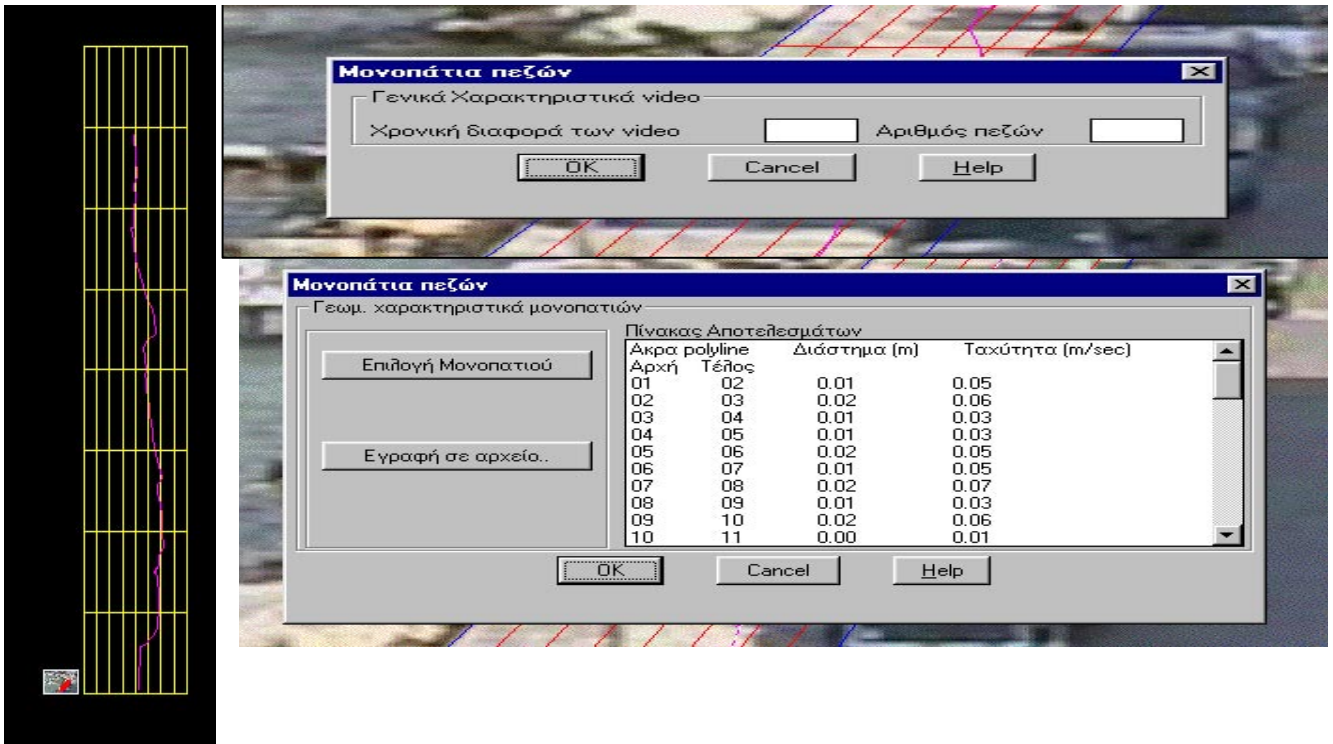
Μονοπάτια πεζών

Γενικά Χαρακτηριστικά video

Χρονική διαφορά των video

Αριθμός πεζών

OK

Cancel

Help

Μονοπάτια πεζών

Γεωμ. χαρακτηριστικά μονοπατιών

Επιλογή Μονοπατιού

Εγραφή σε αρχείο..

Πίνακας Αποτελεσμάτων

| Ακρα polyline Αρχή | Τέλος | Διάστημα (m) | Ταχύτητα (m/sec) |
|---|---|---|---|
| 01 | 02 | 0.01 | 0.05 |
| 02 | 03 | 0.02 | 0.06 |
| 03 | 04 | 0.01 | 0.03 |
| 04 | 05 | 0.01 | 0.03 |
| 05 | 06 | 0.02 | 0.05 |
| 06 | 07 | 0.01 | 0.05 |
| 07 | 08 | 0.02 | 0.07 |
| 08 | 09 | 0.01 | 0.03 |
| 09 | 10 | 0.02 | 0.06 |
| 10 | 11 | 0.00 | 0.01 |

OK

Cancel

Help